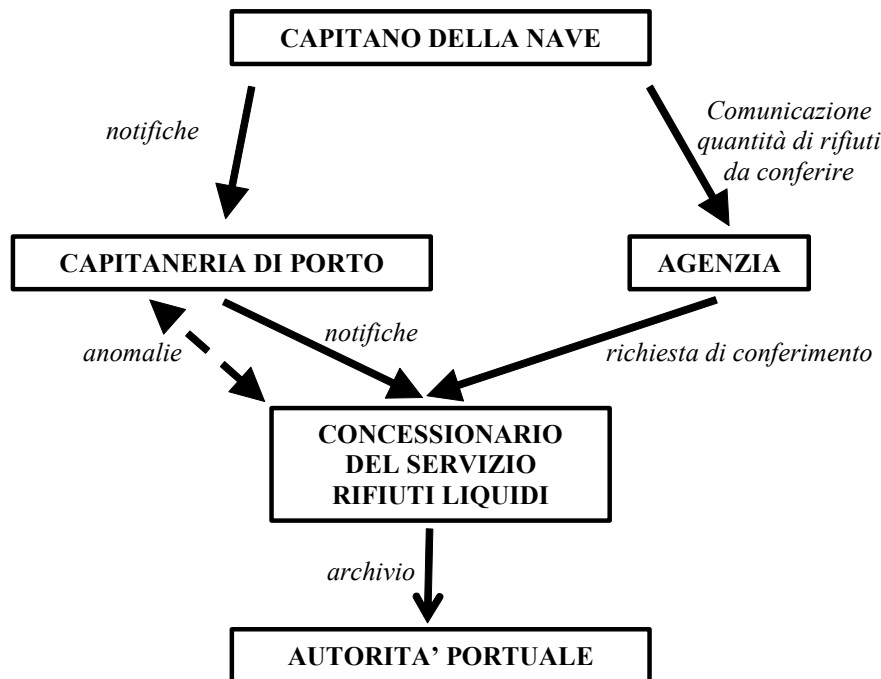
CAPITANO DELLA NAVE

notifiche

Comunicazione quantità di rifiuti da conferire

CAPITANERIA DI PORTO

AGENZIA

anomalie

notifiche

richiesta di conferimento

CONCESSIONARIO DEL SERVIZIO RIFIUTI LIQUIDI

archivio

AUTORITA' PORTUALE